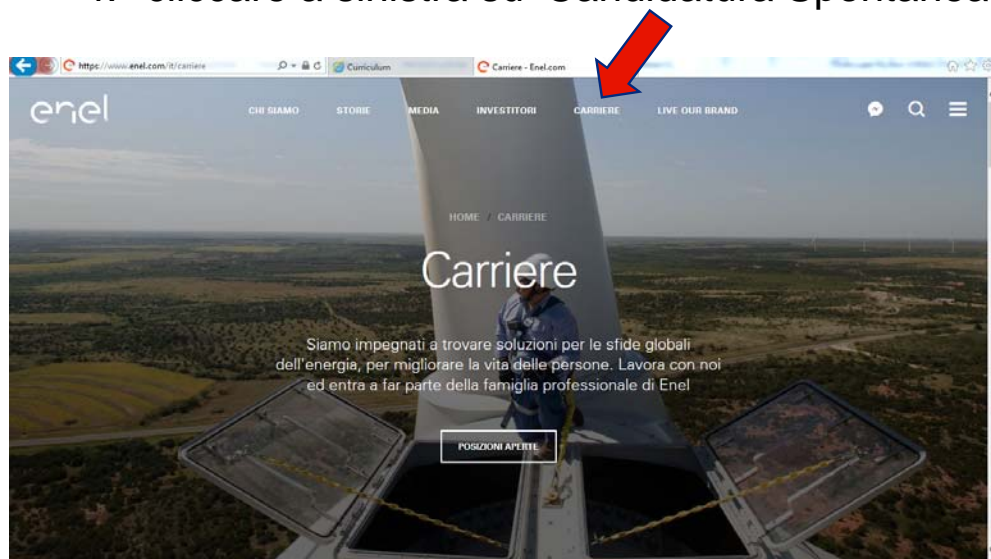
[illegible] cliccare a sinistra su "Candidatura Spontanea"

https://www.enel.com/it/carriere
Curriculum
Carriere - Enel.com

enel

CHI SIAMO
STORIE
MEDIA
INVESTITORI
CARRIERE
LIVE OUR BRAND

HOME / CARRIERE

Carriere

Siamo impegnati a trovare soluzioni per le sfide globali dell'energia, per migliorare la vita delle persone. Lavora con noi ed entra a far parte della famiglia professionale di Enel

POSIZIONI APERTE